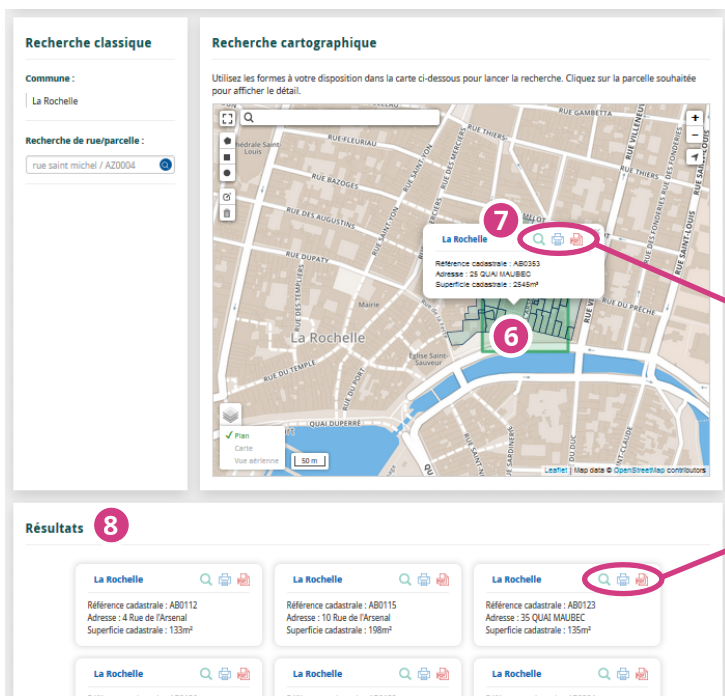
Recherche classique

Commune :

La Rochelle

Recherche de rue/parcelle :

rue saint michel / AZ0004

Recherche cartographique

Utilisez les formes à votre disposition dans la carte ci-dessous pour lancer la recherche. Cliquez sur la parcelle souhaitée pour afficher le détail.

RUE GAMBETTA
RUE THIERS
RUE FLEURIAU
RUE BAZOGES
RUE DES AUGUSTINS
RUE DUPATY
RUE DES TEMPLIERS
RUE DU TEMPLE
RUE DU PALAIS
RUE SAINT-YON
RUE DES MERCIERS
RUE SAINT-LOUIS
RUE DU PRÊCHE
RUE DE LA GROSSE HORLOGE
RUE DU PORT
RUE SAINT-SAUVEUR
QUAI DUPERRÉ
RUE DUC
RUE SAINT-CLAUDE
RUE DES FONDERIES
Cathédrale Saint-Louis
Mairie
Église Saint-Sauveur
La Rochelle

7
La Rochelle
Référence cadastrale : AB0353
Adresse : 25 QUAI MAUBEC
Superficie cadastrale : 2545m²

6

✓ Plan
Carte
Vue aérienne

50 m

Leaflet | Map data © OpenStreetMap contributors

Résultats 8

La Rochelle
Référence cadastrale : AB0112
Adresse : 4 Rue de l'Arsenal
Superficie cadastrale : 133m²

La Rochelle
Référence cadastrale : AB0115
Adresse : 10 Rue de l'Arsenal
Superficie cadastrale : 198m²

La Rochelle
Référence cadastrale : AB0123
Adresse : 35 QUAI MAUBEC
Superficie cadastrale : 135m²

La Rochelle

La Rochelle

La Rochelle